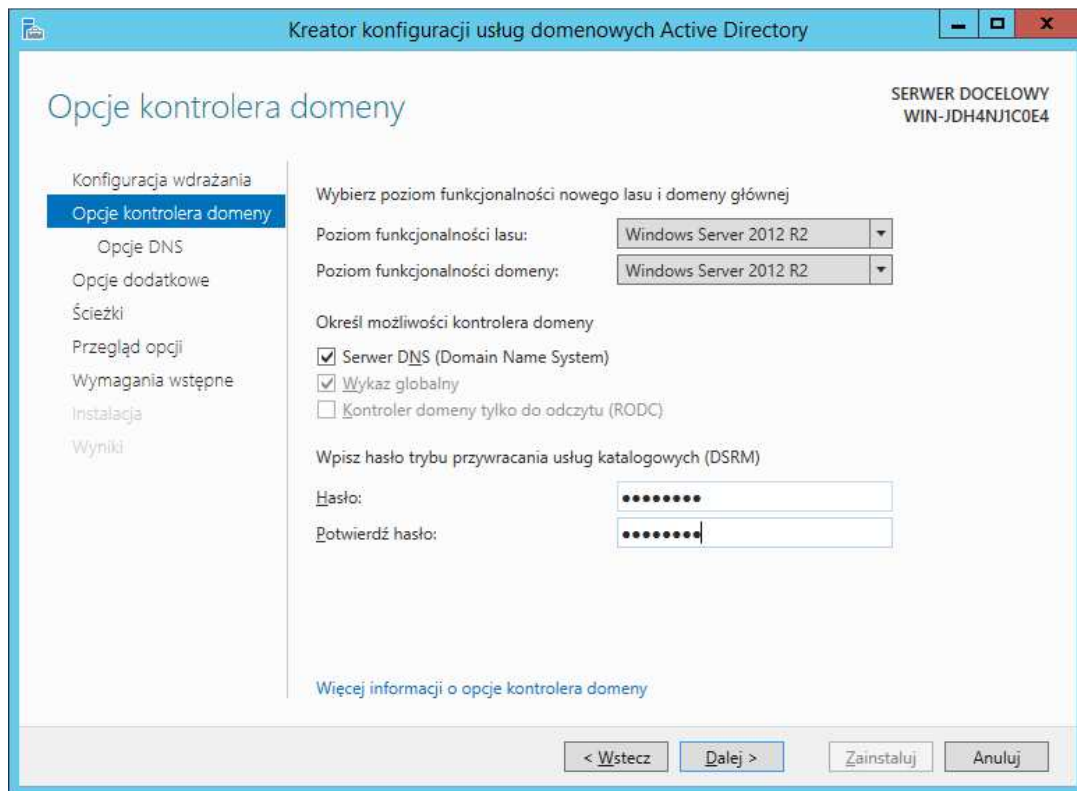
Kreator konfiguracji usług domenowych Active Directory

Opcje kontrolera domeny

SERWER DOCELOWY
WIN-JDH4NJ1C0E4

Konfiguracja wdrażania
Opcje kontrolera domeny
Opcje DNS
Opcje dodatkowe
Ścieżki
Przegląd opcji
Wymagania wstępne
Instalacja
Wyniki

Wybierz poziom funkcjonalności nowego lasu i domeny głównej

Poziom funkcjonalności lasu: Windows Server 2012 R2
Poziom funkcjonalności domeny: Windows Server 2012 R2

Określ możliwości kontrolera domeny

Serwer DNS (Domain Name System)
Wykaz globalny
Kontroler domeny tylko do odczytu (RODC)

Wpisz hasło trybu przywracania usług katalogowych (DSRM)

Hasło: ••••••••
Potwierdź hasło: ••••••••

Więcej informacji o opcje kontrolera domeny

< Wstecz
Dalej >
Zainstaluj
Anuluj